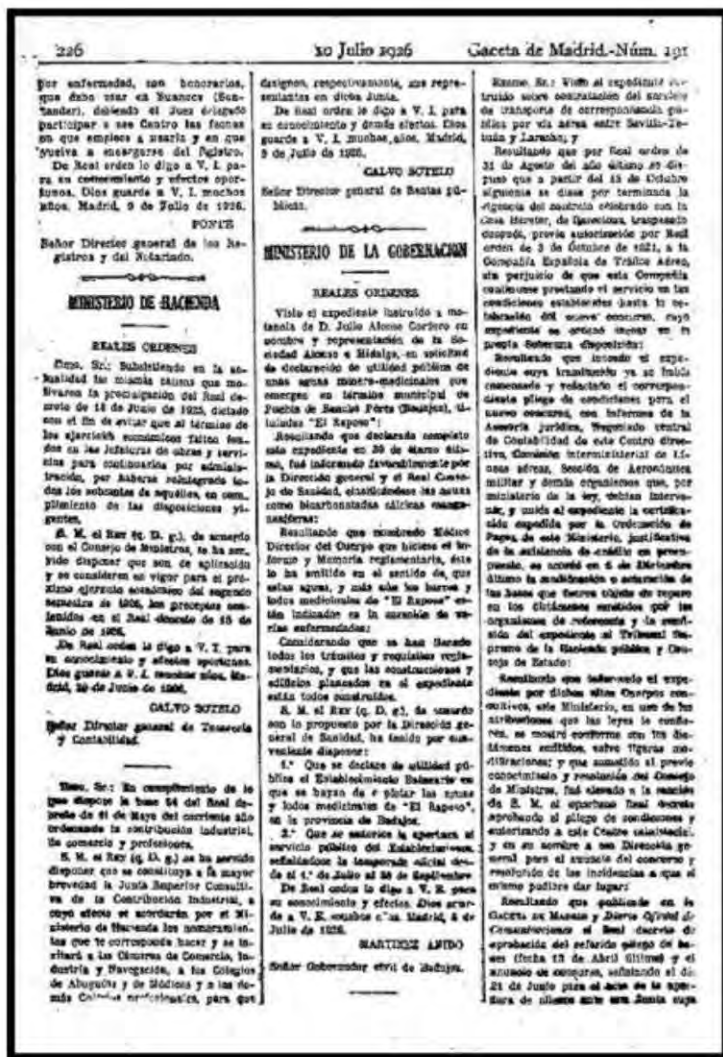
226 10 Julio 1926 Gaceta de Madrid.-Núm. 191

por enfermedad, con honorarios, que debe usar en Nuanoes (Santander), debiendo el Juez delegado participar a ese Centro las fechas en que empiece a usarla y en que vuelva a encargarse del Registro.

De Real orden lo digo a V. I. para su conocimiento y efectos oportunos. Dios guarde a V. I. muchos años. Madrid, 9 de Julio de 1926.

PONTE

Señor Director general de los Registros y del Notariado.

MINISTERIO DE HACIENDA

REALES ORDENES

Ilmo. Sr.: Subsistiendo en la actualidad las mismas causas que motivaron la promulgación del Real decreto de 18 de Junio de 1925, dictado con el fin de evitar que al término de los ejercicios económicos falten fondos en las Jefaturas de obras y servicios para continuarlas por administración, por haberse reintegrado todos los sobrantes de aquéllos, en cumplimiento de las disposiciones vigentes,

S. M. el Rey (q. D. g.), de acuerdo con el Consejo de Ministros, se ha servido disponer que sean de aplicación y se consideren en vigor para el próximo ejercicio económico del segundo semestre de 1926, los preceptos contenidos en el Real decreto de 18 de Junio de 1925.

De Real orden lo digo a V. I. para su conocimiento y efectos oportunos. Dios guarde a V. I. muchos años. Madrid, 10 de Julio de 1926.

CALVO SOTELO

Señor Director general de Tesorería y Contabilidad.

Ilmo. Sr.: En cumplimiento de lo que dispone la base 24 del Real decreto de 11 de Mayo del corriente año ordenando la contribución industrial, de comercio y profesiones,

S. M. el Rey (q. D. g.) se ha servido disponer que se constituya a la mayor brevedad la Junta Superior Consultiva de la Contribución Industrial, a cuyo efecto se acordará por el Ministerio de Hacienda los nombramientos que le corresponda hacer y se invitará a las Cámaras de Comercio, Industria y Navegación, a los Colegios de Abogados y de Médicos y a los demás Colegios profesionales, para que designen, respectivamente, sus representantes en dicha Junta.

De Real orden lo digo a V. I. para su conocimiento y demás efectos. Dios guarde a V. I. muchos años. Madrid, 9 de Julio de 1926.

CALVO SOTELO

Señor Director general de Rentas públicas.

MINISTERIO DE LA GOBERNACION

REALES ORDENES

Visto el expediente instruído a instancia de D. Julio Alonso Cortero en nombre y representación de la Sociedad Alonso e Hidalgo, en solicitud de declaración de utilidad pública de unas aguas minero-medicinales que emergen en término municipal de Puebla de Sancho Pérez (Badajoz), titulados "El Raposo":

Resultando que declarado completo este expediente en 30 de Marzo último, fué informado favorablemente por la Dirección general y el Real Consejo de Sanidad, clasificándose las aguas como bicarbonatadas cálcicas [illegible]:

Resultando que nombrado Médico Director del Cuerpo que hiciese el informe y Memoria reglamentaria, éste lo ha emitido en el sentido de, que estas aguas, y más aún los barros y lodos medicinales de "El Raposo" están indicados en la curación de varias enfermedades:

Considerando que se han llenado todos los trámites y requisitos reglamentarios, y que las construcciones y edificios planeados en el expediente están todos construídos.

S. M. el Rey (q. D. g.), de acuerdo con lo propuesto por la Dirección general de Sanidad, ha tenido por conveniente disponer:

1.º Que se declare de utilidad pública el Establecimiento Balneario en que se bayan de e plotar las aguas y lodos medicinales de "El Raposo", en la provincia de Badajoz.

2.º Que se autorice la apertura al servicio público del Establecimiento, señalándose la temporada oficial desde el 1.º de Julio al 30 de Septiembre.

De Real orden lo digo a V. E. para su conocimiento y efectos. Dios guarde a V. E. muchos años. Madrid, 8 de Julio de 1926.

MARTINEZ ANIDO

Señor Gobernador civil de Badajoz.

Excmo. Sr.: Visto el expediente instruído sobre contratación del servicio de transporte de correspondencia pública por vía aérea entre Sevilla-Tetuán y Larache; y

Resultando que por Real orden de 31 de Agosto del año último se dispuso que a partir del 15 de Octubre siguiente se diese por terminada la vigencia del contrato celebrado con la Casa Breitex, de Barcelona, traspasado después, previa autorización por Real orden de 3 de Octubre de 1921, a la Compañía Española de Tráfico Aéreo, sin perjuicio de que esta Compañía continuase prestando el servicio en las condiciones establecidas hasta la celebración del nuevo concurso, cuyo expediente se ordenó incoar en la propia Soberana disposición:

Resultando que incoado el expediente fué tramitado ya se había redactado el correspondiente pliego de condiciones para el nuevo concurso, con informes de la Asesoría jurídica, Negociado central de Contabilidad de este Centro directivo, Comisión interministerial de Líneas aéreas, Sección de Aeronáutica militar y demás organismos que, por ministerio de la ley, debían intervenir, y unida al expediente la certificación expedida por la Ordenación de Pagos, de este Ministerio, justificativa de la existencia de crédito en presupuesto, se acordó en 6 de Diciembre último la modificación o aclaración de las bases que fueron objeto de reparo en los dictámenes emitidos por los organismos de referencia y la remisión del expediente al Tribunal Supremo de la Hacienda pública y Consejo de Estado:

Resultando que informado el expediente por dichos altos Cuerpos consultivos, este Ministerio, en uso de las atribuciones que las leyes le confieren, se mostró conforme con los dictámenes emitidos, salvo ligeras modificaciones; y que sometido al previo conocimiento y resolución del Consejo de Ministros, fué elevado a la sanción de S. M. el oportuno Real decreto aprobando el pliego de condiciones y autorizando a este Centro directivo, y en su nombre a esa Dirección general para el anuncio del concurso y resolución de las incidencias a que el mismo pudiera dar lugar:

Resultando que publicado en la GACETA DE MADRID y Diario Oficial de Comunicaciones el Real decreto de aprobación del referido pliego de bases (fecha 13 de Abril último) y el anuncio de concurso, señalando el día 21 de Junio para el acto de la apertura de pliegos ante una Junta cuya